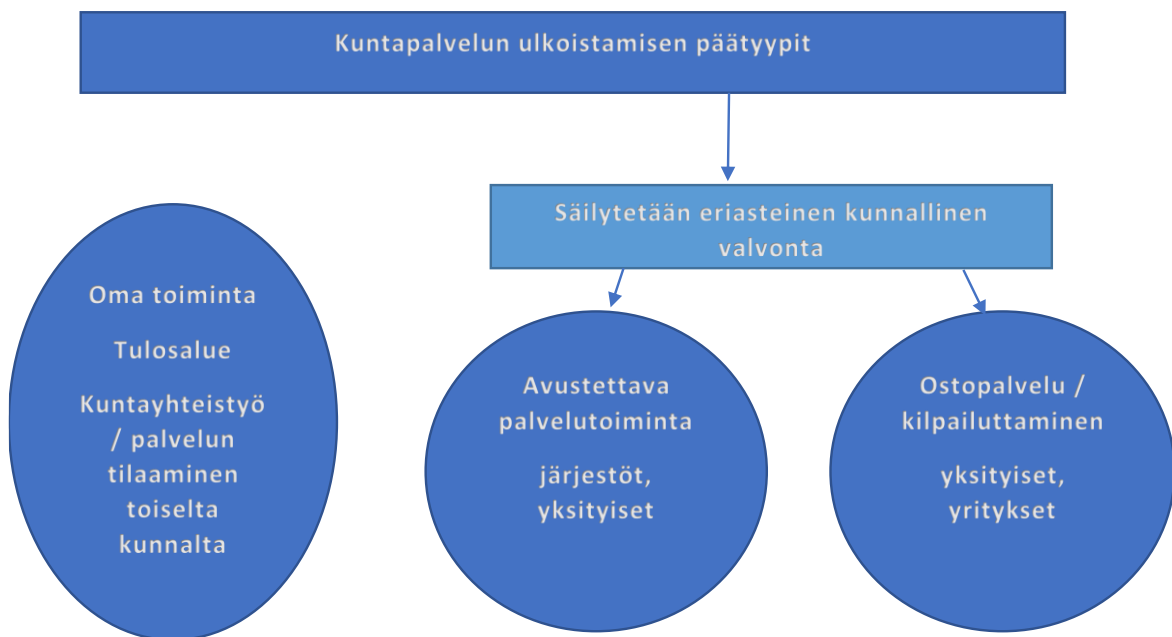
Kuntapalvelun ulkoistamisen päätyypit

Säilytetään eriasteinen kunnallinen valvonta

Oma toiminta

Tulosalue

Kuntayhteistyö / palvelun tilaaminen toiselta kunnalta

Avustettava palvelutoiminta

järjestöt, yksityiset

Ostopalvelu / kilpailuttaminen

yksityiset, yritykset